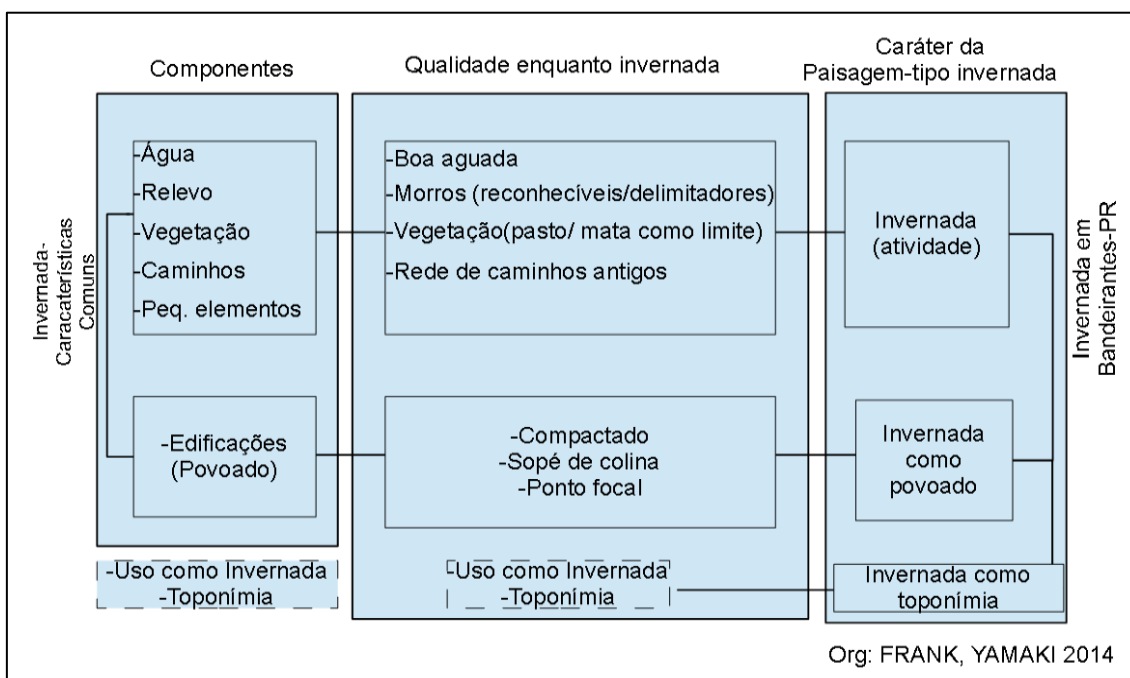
Componentes

Qualidade enquanto invernada

Caráter da Paisagem-tipo invernada

Invernada-Caracaterísticas Comuns

-Água
-Relevo
-Vegetação
-Caminhos
-Peq. elementos

-Boa aguada
-Morros (reconhecíveis/delimitadores)
-Vegetação(pasto/ mata como limite)
-Rede de caminhos antigos

Invernada (atividade)

Invernada em Bandeirantes-PR

-Edificações (Povoado)

-Compactado
-Sopé de colina
-Ponto focal

Invernada como povoado

-Uso como Invernada
-Toponímia

Uso como Invernada
-Toponímia

Invernada como toponímia

Org: FRANK, YAMAKI 2014